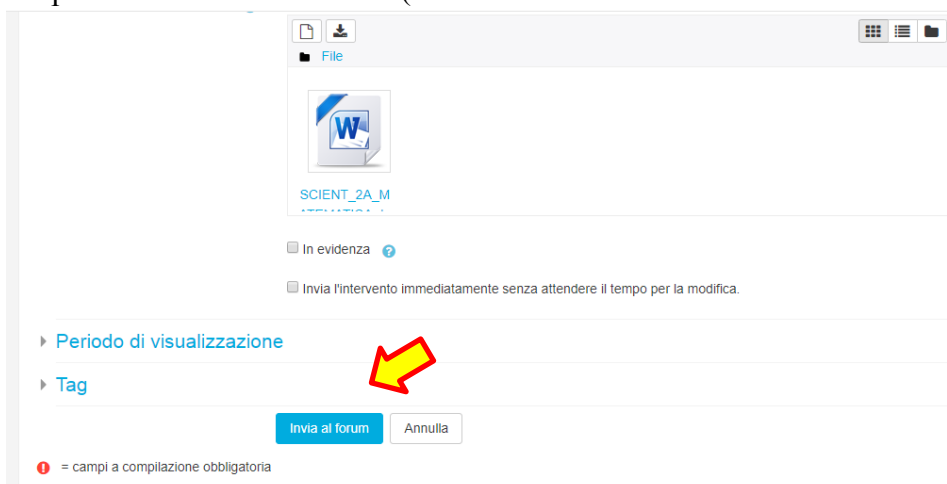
File

SCIENT_2A_MATEMATICA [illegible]

In evidenza

Invia l'intervento immediatamente senza attendere il tempo per la modifica.

Periodo di visualizzazione

Tag

Invia al forum Annulla

= campi a compilazione obbligatoria